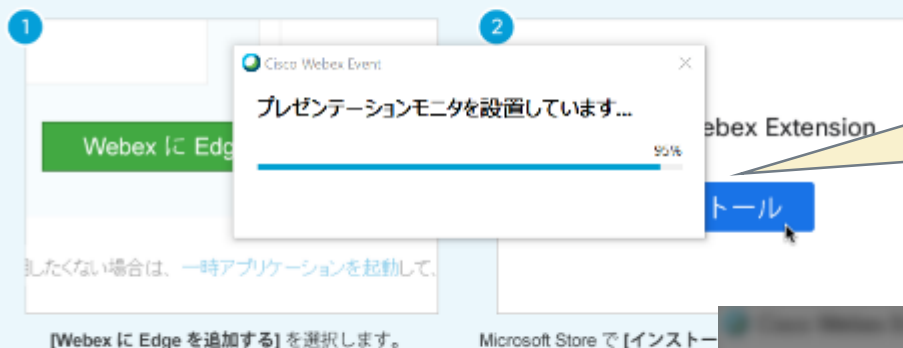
1

Webex に Edg

加したくない場合は、一時アプリケーションを起動して、

[Webex に Edge を追加する] を選択します。

Cisco Webex Event

プレゼンテーションモニタを設置しています...

95%

2

ebex Extension

トール

Microsoft Store で [インストー

Cisco Webex E